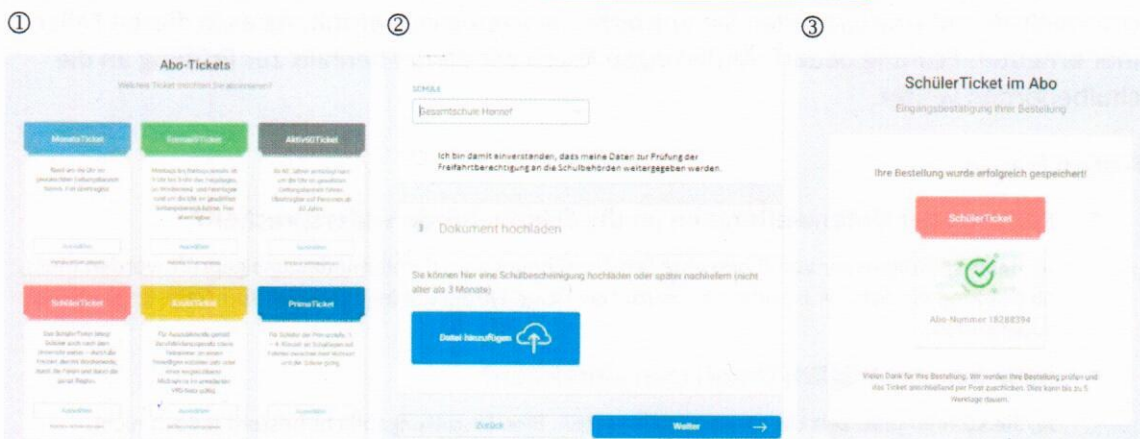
①

Abo-Tickets

Welches Ticket möchten Sie abonnieren?

MonatsTicket

FormelXTicket

Aktiv60Ticket

SchülerTicket

AzubiTicket

PrimaTicket

②

SCHULE

Gesamtschule Hennef

Ich bin damit einverstanden, dass meine Daten zur Prüfung der Freifahrtberechtigung an die Schulbehörden weitergegeben werden.

3 Dokument hochladen

Sie können hier eine Schulbescheinigung hochladen oder später nachliefern (nicht älter als 3 Monate)

Datei hinzufügen

Zurück

Weiter

③

SchülerTicket im Abo

Eingangsbestätigung Ihrer Bestellung

Ihre Bestellung wurde erfolgreich gespeichert!

SchülerTicket

Abo-Nummer 18288394

Vielen Dank für Ihre Bestellung. Wir werden Ihre Bestellung prüfen und das Ticket anschließend per Post zuschicken. Dies kann bis zu 5 Werktage dauern.